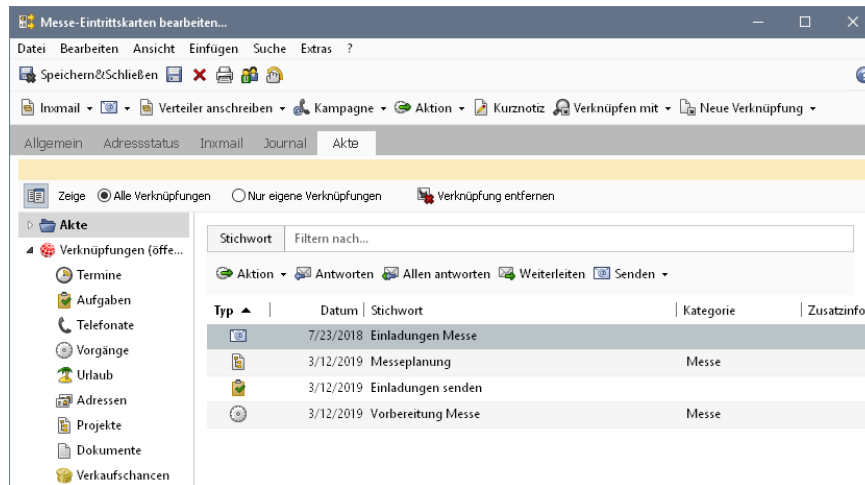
Messe-Eintrittskarten bearbeiten...

Datei Bearbeiten Ansicht Einfügen Suche Extras ?

Speichern&Schließen

Inxmail ▾ ▾ Verteiler anschreiben ▾ Kampagne ▾ Aktion ▾ Kurznotiz Verknüpfen mit ▾ Neue Verknüpfung ▾

Allgemein Adressstatus Inxmail Journal Akte

Zeige Alle Verknüpfungen Nur eigene Verknüpfungen Verknüpfung entfernen

Akte
Verknüpfungen (öffe...
Termine
Aufgaben
Telefonate
Vorgänge
Urlaub
Adressen
Projekte
Dokumente
Verkaufschancen

Stichwort Filtern nach...

Aktion ▾ Antworten Allen antworten Weiterleiten Senden ▾

| Typ ▲ | Datum | Stichwort | Kategorie | Zusatzinfo |
|---|---|---|---|---|
| | 7/23/2018 | Einladungen Messe | | |
| | 3/12/2019 | Messeplanung | Messe | |
| | 3/12/2019 | Einladungen senden | | |
| | 3/12/2019 | Vorbereitung Messe | Messe | |